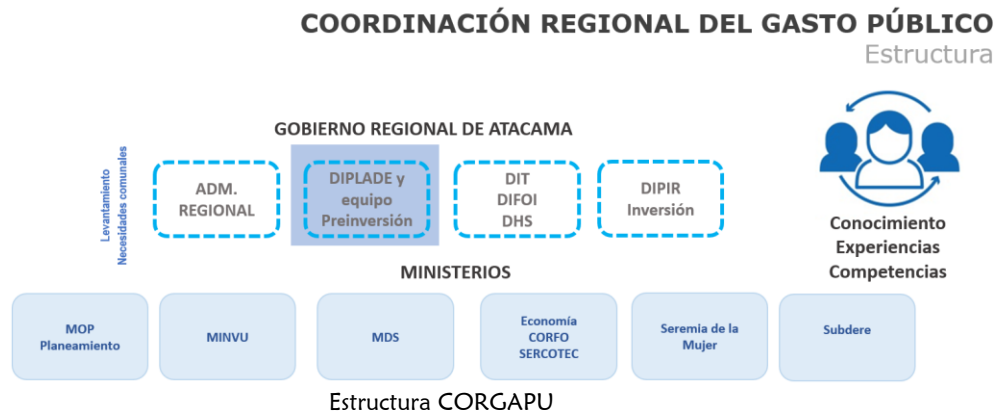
COORDINACIÓN REGIONAL DEL GASTO PÚBLICO
Estructura

GOBIERNO REGIONAL DE ATACAMA

Levantamiento Necesidades comunales

ADM. REGIONAL

DIPLADE y equipo Preinversión

DIT DIFOI DHS

DIPIR Inversión

Conocimiento Experiencias Competencias

MINISTERIOS

MOP Planeamiento

MINVU

MDS

Economía CORFO SERCOTEC

Seremia de la Mujer

Subdere

Estructura CORGAPU